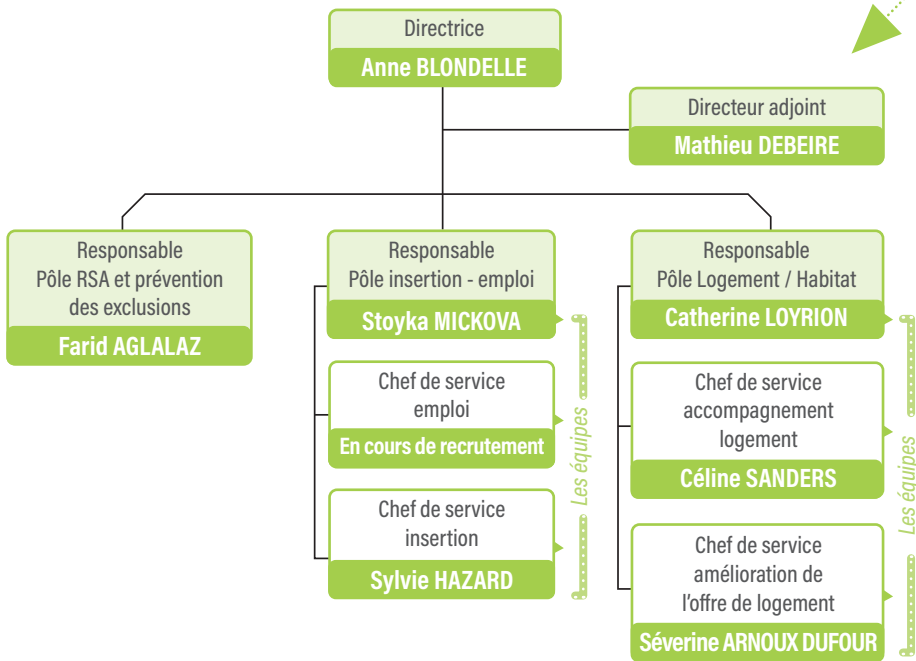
Directrice
Anne BLONDELLE

Directeur adjoint
Mathieu DEBEIRE

Responsable
Pôle RSA et prévention des exclusions
Farid AGLALAZ

Responsable
Pôle insertion - emploi
Stoyka MICKOVA

Chef de service
emploi
En cours de recrutement

Chef de service
insertion
Sylvie HAZARD

Les équipes

Responsable
Pôle Logement / Habitat
Catherine LOYRION

Chef de service
accompagnement logement
Céline SANDERS

Chef de service
amélioration de l'offre de logement
Séverine ARNOUX DUFOUR

Les équipes